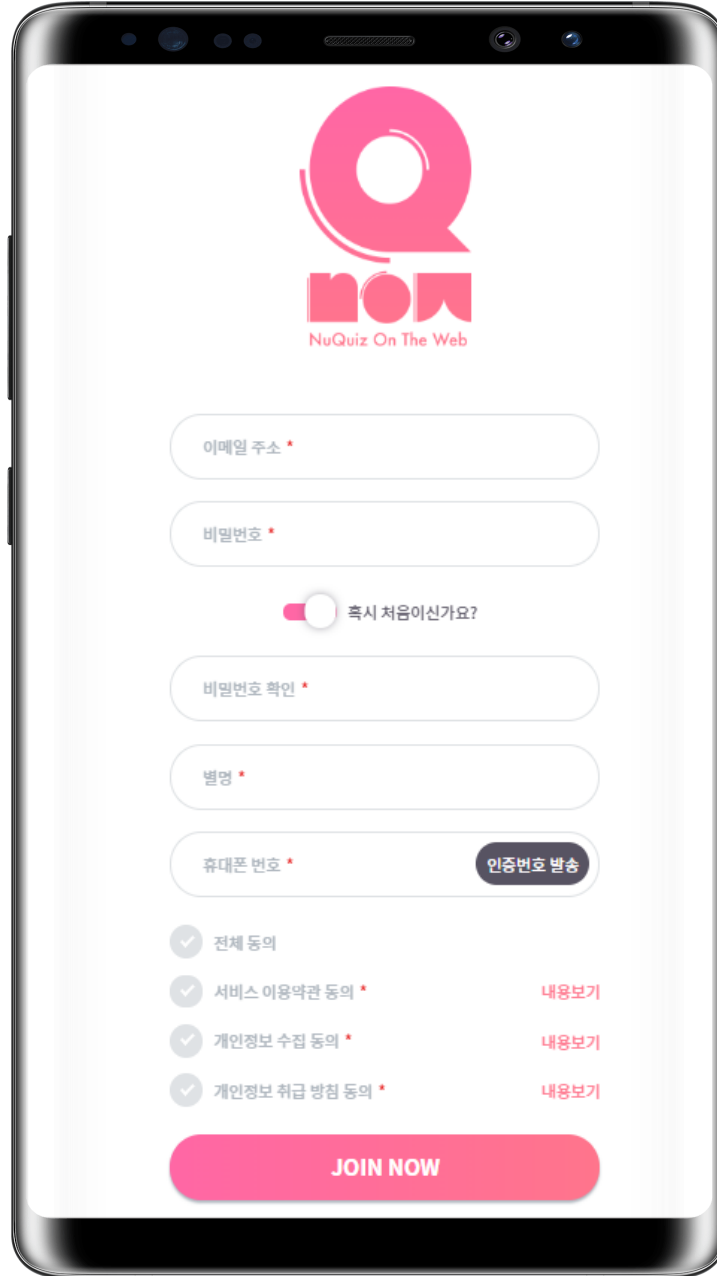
Q
NOW
NuQuiz On The Web

이메일 주소 *

비밀번호 *

혹시 처음이신가요?

비밀번호 확인 *

별명 *

휴대폰 번호 * 인증번호 발송

전체 동의

서비스 이용약관 동의 * 내용보기

개인정보 수집 동의 * 내용보기

개인정보 취급 방침 동의 * 내용보기

JOIN NOW